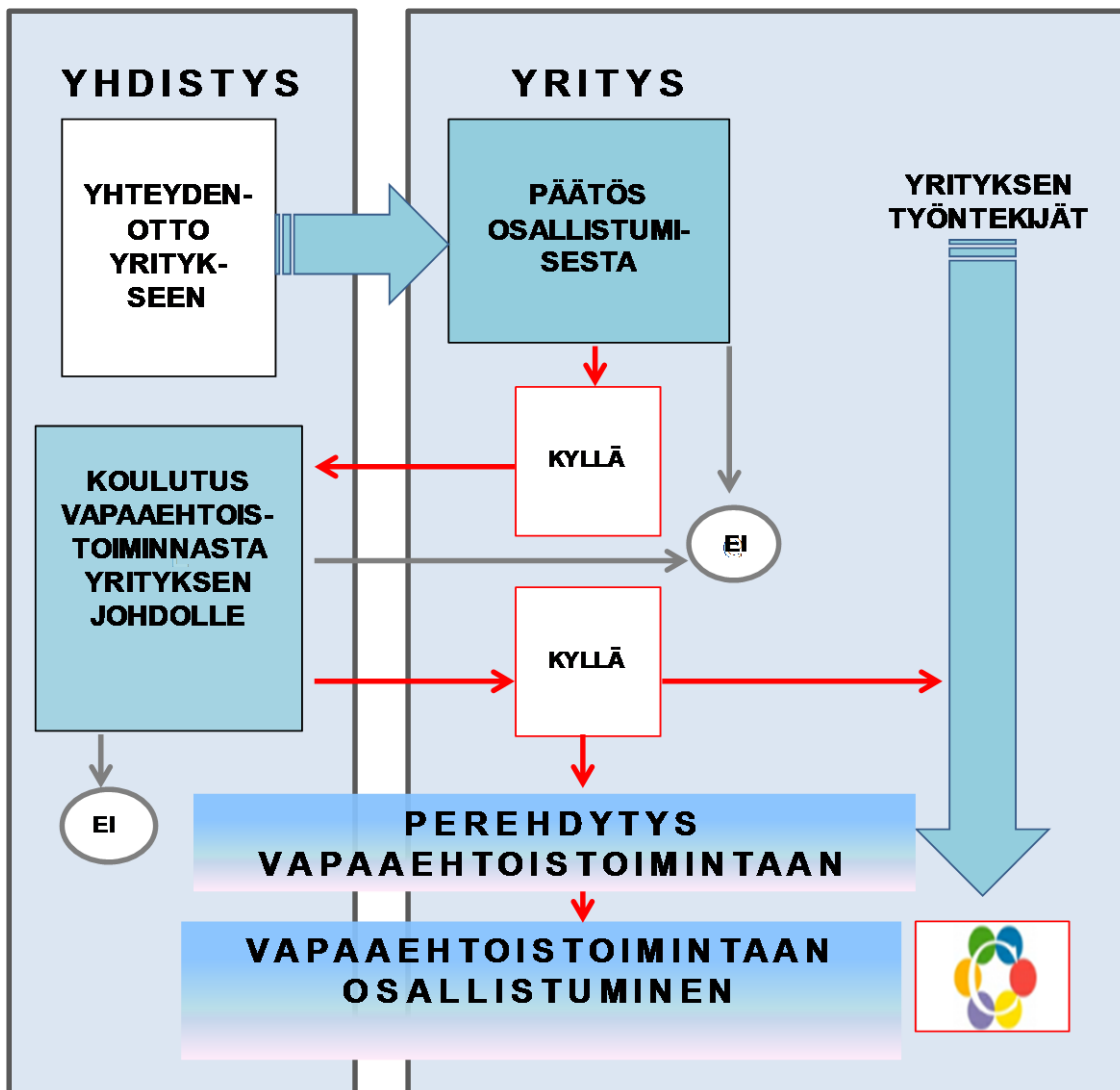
YHDISTYS

YRITYS

YHTEYDENOTTO YRITYKSEEN

PÄÄTÖS OSALLISTUMISESTA

YRITYKSEN TYÖNTEKIJÄT

KYLLÄ

KOULUTUS VAPAAEHTOISTOIMINNASTA YRITYKSEN JOHDOLLE

EI

KYLLÄ

EI

PEREHDYTYS VAPAAEHTOISTOIMINTAAN

VAPAAEHTOISTOIMINTAAN OSALLISTUMINEN